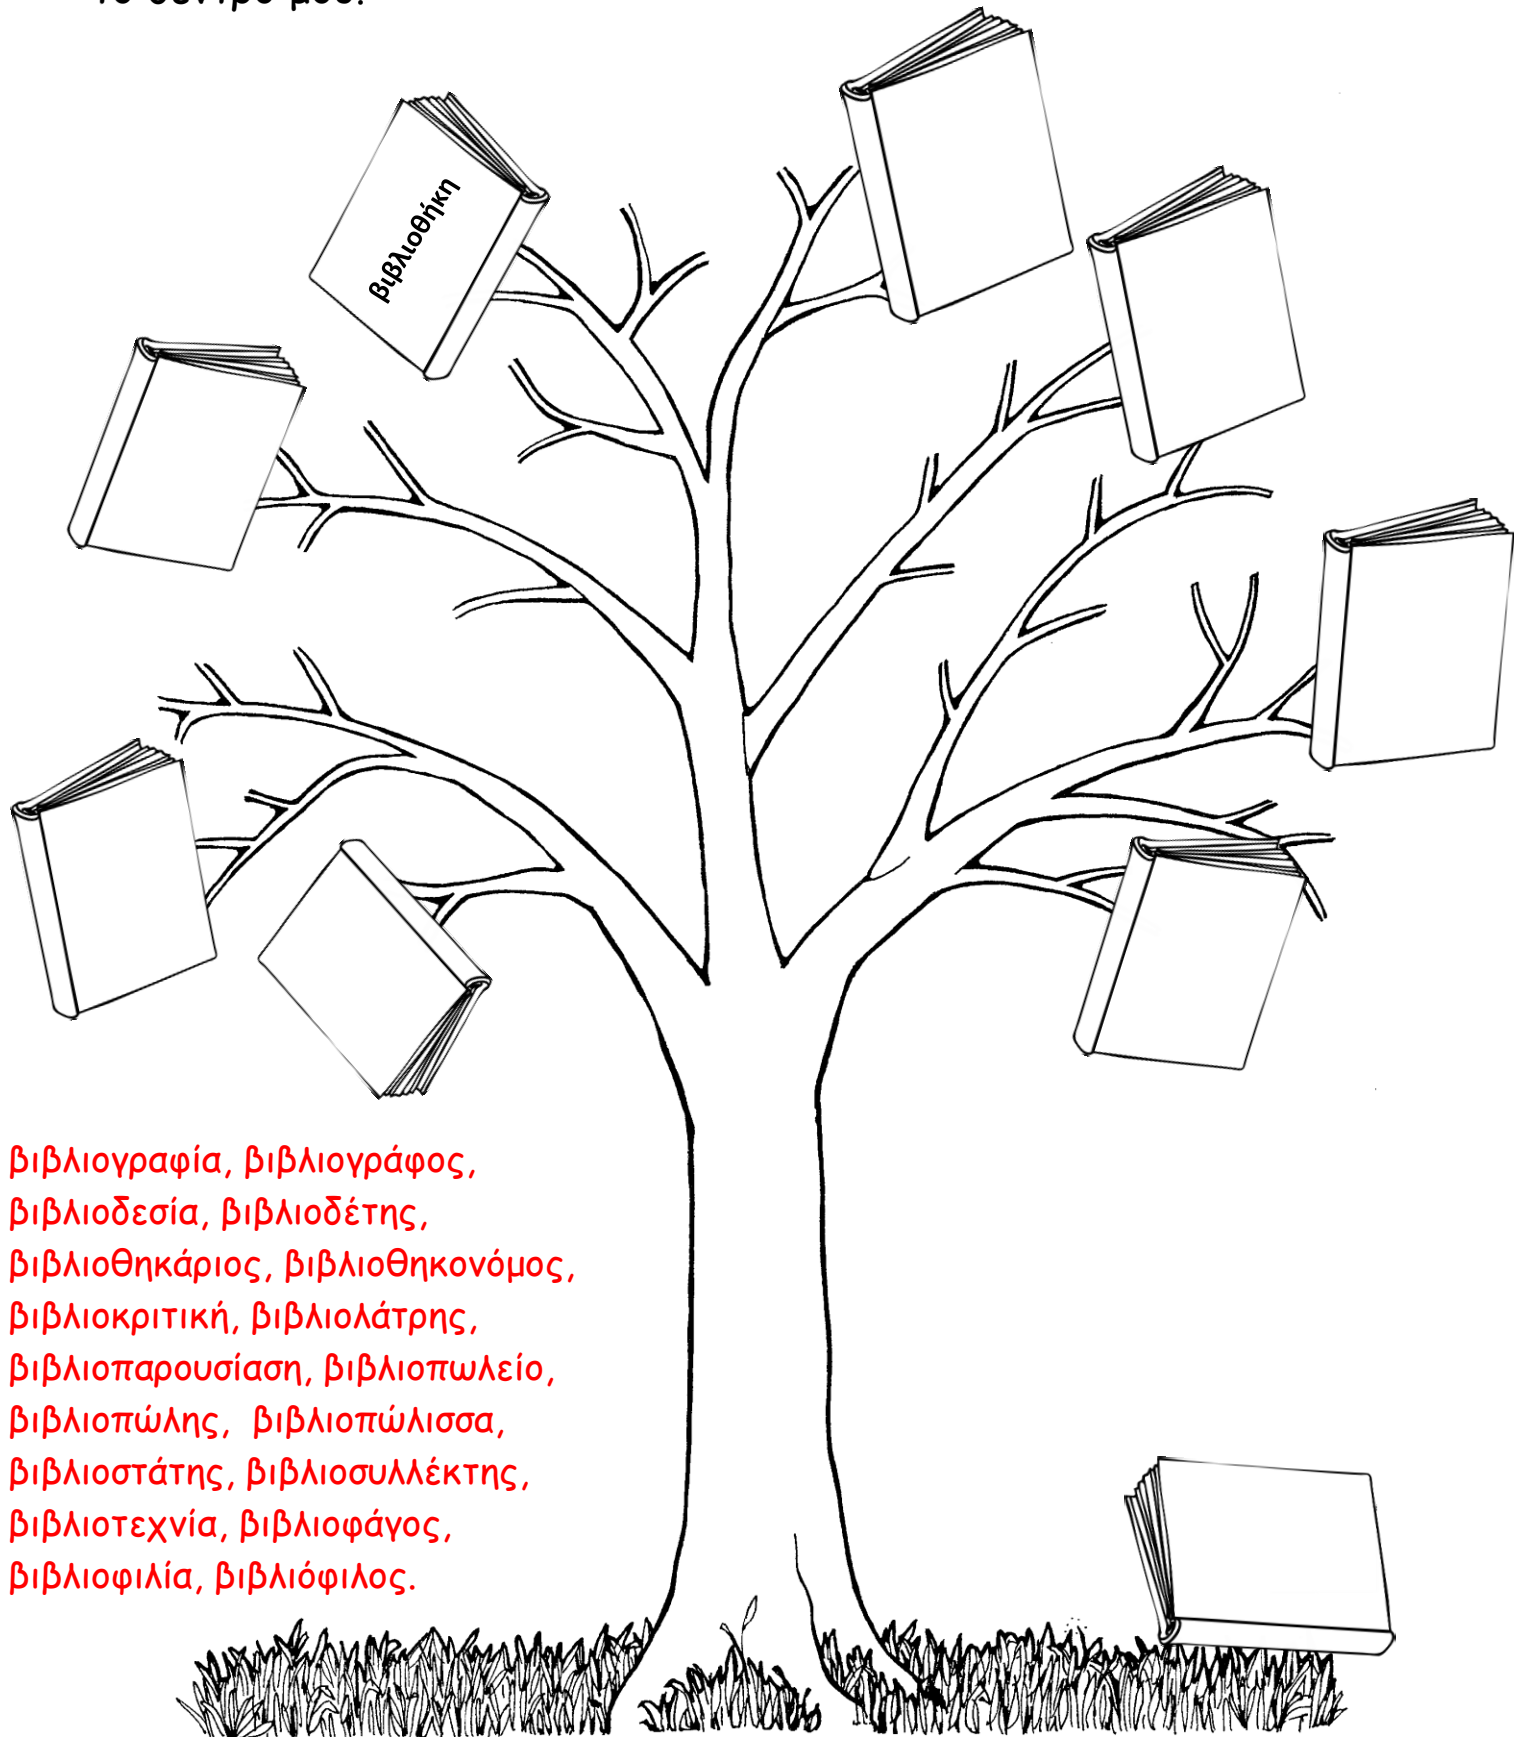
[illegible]

βιβλιοθήκη

βιβλιογραφία, βιβλιογράφος, βιβλιοδεσία, βιβλιοδέτης, βιβλιοθηκάριος, βιβλιοθηκονόμος, βιβλιοκριτική, βιβλιολάτρης, βιβλιοπαρουσίαση, βιβλιοπωλείο, βιβλιοπώλης, βιβλιοπώλισσα, βιβλιοστάτης, βιβλιοσυλλέκτης, βιβλιοτεχνία, βιβλιοφάγος, βιβλιοφιλία, βιβλιόφιλος.